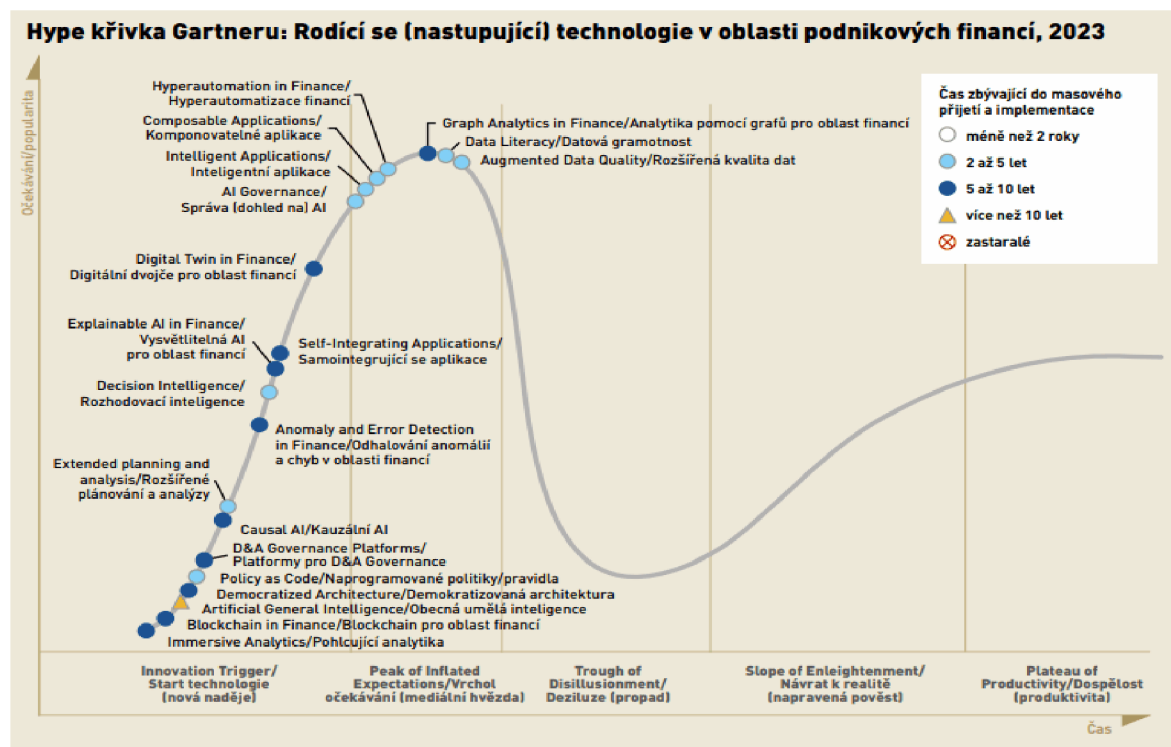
Hype křivka Gartneru: Rodící se (nastupující) technologie v oblasti podnikových financí, 2023

Očekávání/popularita

Hyperautomation in Finance/ Hyperautomatizace financí

Composable Applications/ Komponovatelné aplikace

Intelligent Applications/ Inteligentní aplikace

AI Governance/ Správa (dohled na) AI

Graph Analytics in Finance/Analytika pomocí grafů pro oblast financí

Data Literacy/Datová gramotnost

Augmented Data Quality/Rozšířená kvalita dat

Digital Twin in Finance/ Digitální dvojče pro oblast financí

Explainable AI in Finance/ Vysvětlitelná AI pro oblast financí

Self-Integrating Applications/ Samointegrující se aplikace

Decision Intelligence/ Rozhodovací inteligence

Anomaly and Error Detection in Finance/Odhalování anomálií a chyb v oblasti financí

Extended planning and analysis/Rozšířené plánování a analýzy

Causal AI/Kauzální AI

D&A Governance Platforms/ Platformy pro D&A Governance

Policy as Code/Naprogramované politiky/pravidla

Democratized Architecture/Demokratizovaná architektura

Artificial General Intelligence/Obecná umělá inteligence

Blockchain in Finance/Blockchain pro oblast financí

Immersive Analytics/Pohlcující analytika

Čas zbývající do masového přijetí a implementace
méně než 2 roky
2 až 5 let
5 až 10 let
více než 10 let
zastaralé

Innovation Trigger/ Start technologie (nová naděje)

Peak of Inflated Expectations/Vrchol očekávání (mediální hvězda)

Trough of Disillusionment/ Deziluze (propad)

Slope of Enleightenment/ Návrat k realitě (napravená pověst)

Plateau of Productivity/Dospělost (produktivita)

Čas